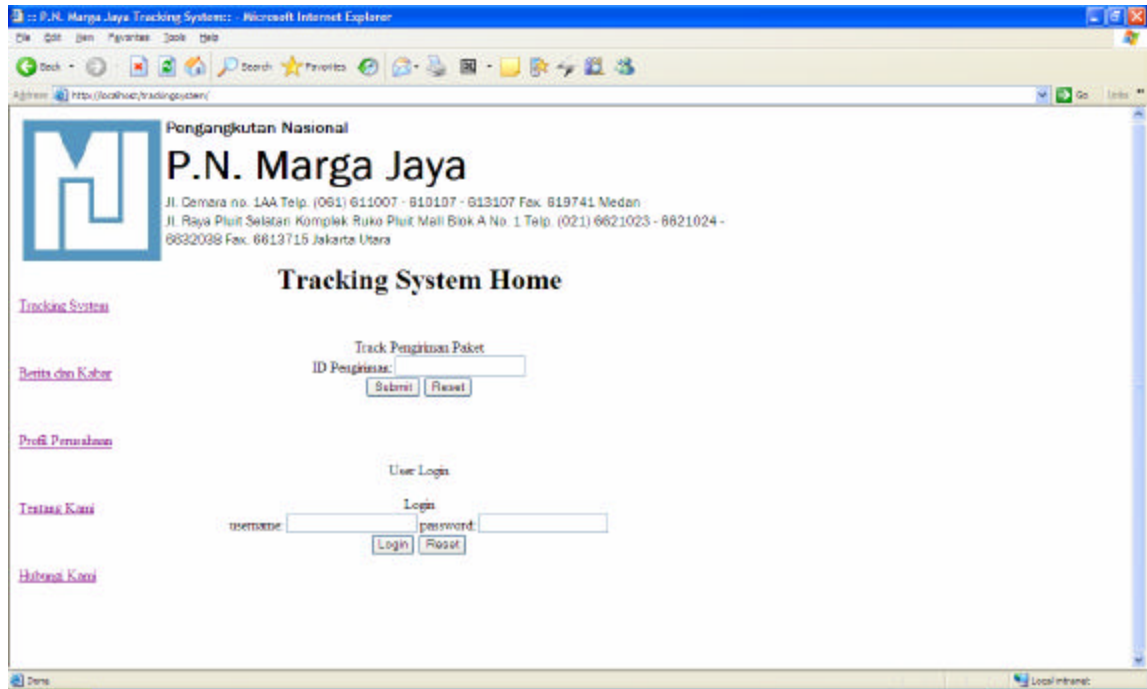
:: P.N. Marga Jaya Tracking System:: - Microsoft Internet Explorer

File Edit View Favorites Tools Help

Back Search Favorites

Address http://localhost/trackingsystem/

Go Links

Pengangkutan Nasional

P.N. Marga Jaya

Jl. Cemara no. 1AA Telp. (061) 611007 - 610107 - 613107 Fax. 619741 Medan
Jl. Raya Pluit Selatan Komplek Ruko Pluit Mall Blok A No. 1 Telp. (021) 6621023 - 6621024 - 6632038 Fax. 6613715 Jakarta Utara

Tracking System Home

Tracking System

Track Pengiriman Paket
ID Pengiriman:
Submit Reset

Berita dan Kabar

Profil Perusahaan

User Login

Login
username: password:
Login Reset

Tentang Kami

Hubungi Kami

Done

Local intranet